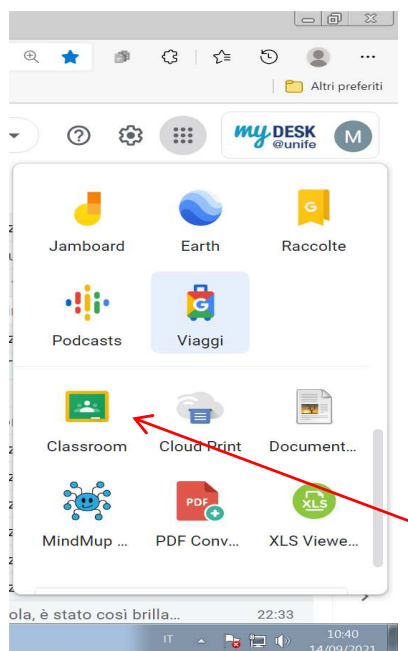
Altri preferiti

my DESK @unife

M

Jamboard

Earth

Raccolte

Podcasts

Viaggi

Classroom

Cloud Print

Document...

MindMup ...

PDF Conv...

XLS Viewe...

PDF

XLS

ola, è stato così brilla...

22:33

IT

10:40

14/09/2021